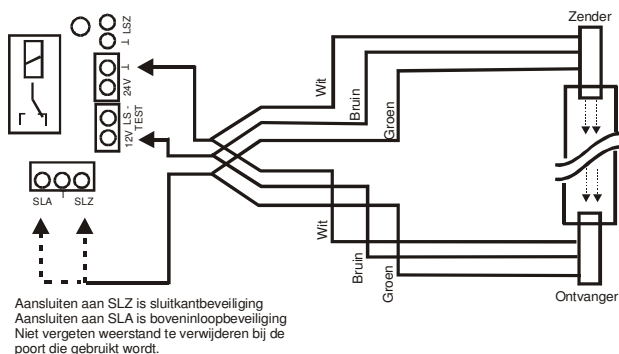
⊥ LSZ
24V ⊥
12V LS - TEST
SLA SLZ
Wit
Bruin
Groen
Zender
Wit
Bruin
Groen
Ontvanger

Aansluiten aan SLZ is sluitkantbeveiliging
Aansluiten aan SLA is boveninloopbeveiliging
Niet vergeten weerstand te verwijderen bij de poort die gebruikt wordt.